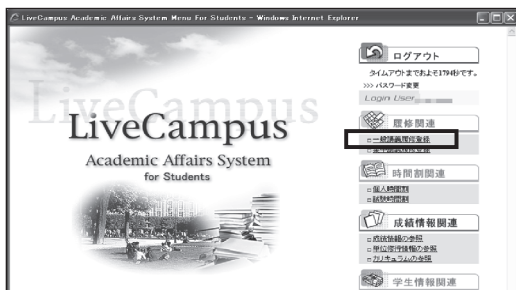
LiveCampus Academic Affairs System Menu For Students - Windows Internet Explorer

LiveCampus

LiveCampus
Academic Affairs System
for Students

ログアウト
タイムアウトまでおよそ179秒です。
>>> パスワード変更
Login User

履修関連
一般講義履修登録
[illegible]

時間割関連
個人時間割
試験時間割

成績情報関連
成績情報の参照
単位修得情報の参照
カリキュラムの参照

学生情報関連